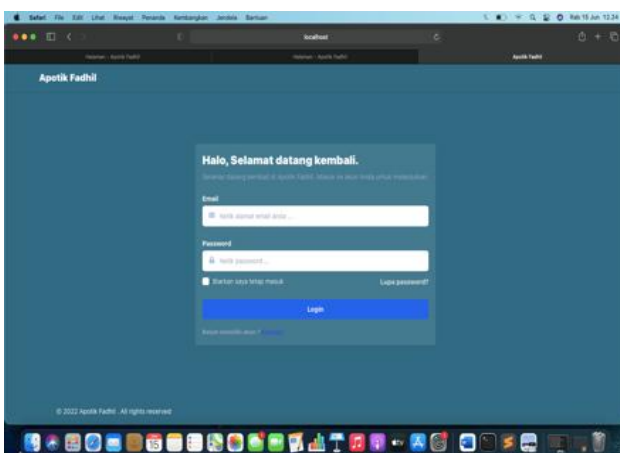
Safari File Edit Lihat Riwayat Penanda Kembangkan Jendela Bantuan

Rab 15 Jun 12.24

localhost

Halaman - Apotik Fadhil

Halaman - Apotik Fadhil

Apotik Fadhil

Apotik Fadhil

Halo, Selamat datang kembali.

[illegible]

Email

Ketik alamat email anda ...

Password

Ketik password...

Biarkan saya tetap masuk

Lupa password?

Login

Belum memiliki akun? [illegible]

© 2022 Apotik Fadhil . All rights reserved